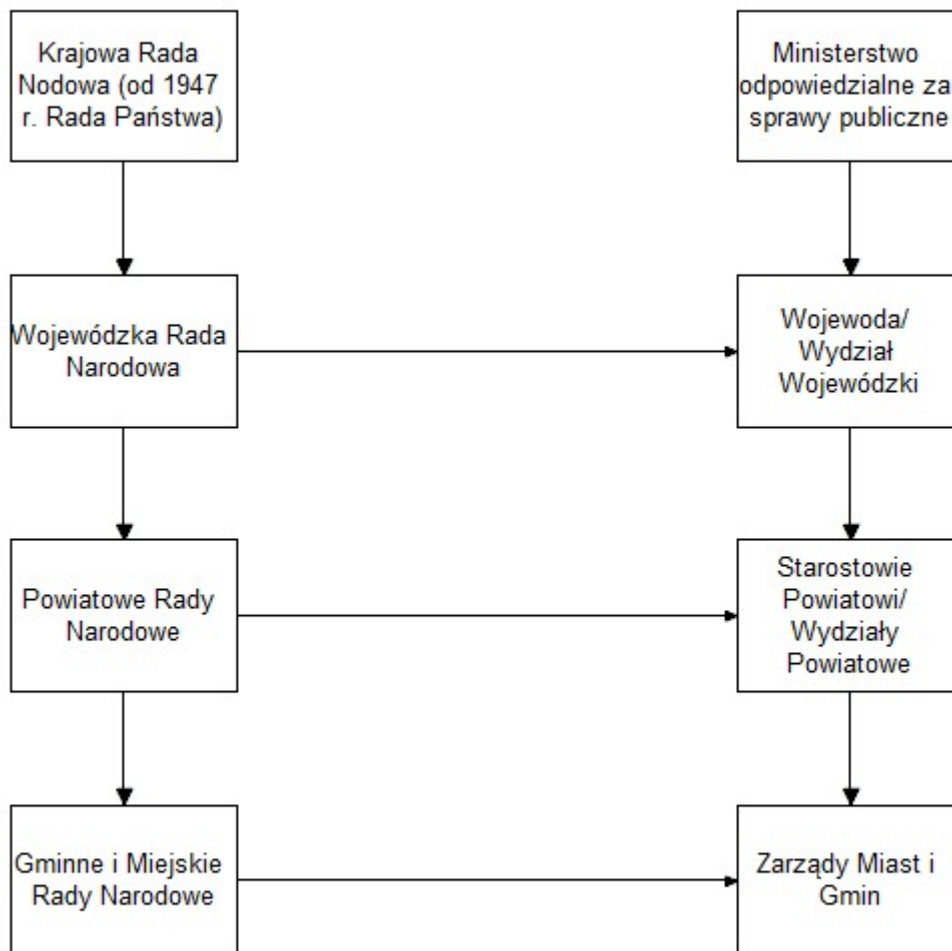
Krajowa Rada Nodowa (od 1947 r. Rada Państwa)

Ministerstwo odpowiedzialne za sprawy publiczne

Wojewódzka Rada Narodowa

Wojewoda/ Wydział Wojewódzki

Powiatowe Rady Narodowe

Starostowie Powiatowi/ Wydziały Powiatowe

Gminne i Miejskie Rady Narodowe

Zarządy Miast i Gmin